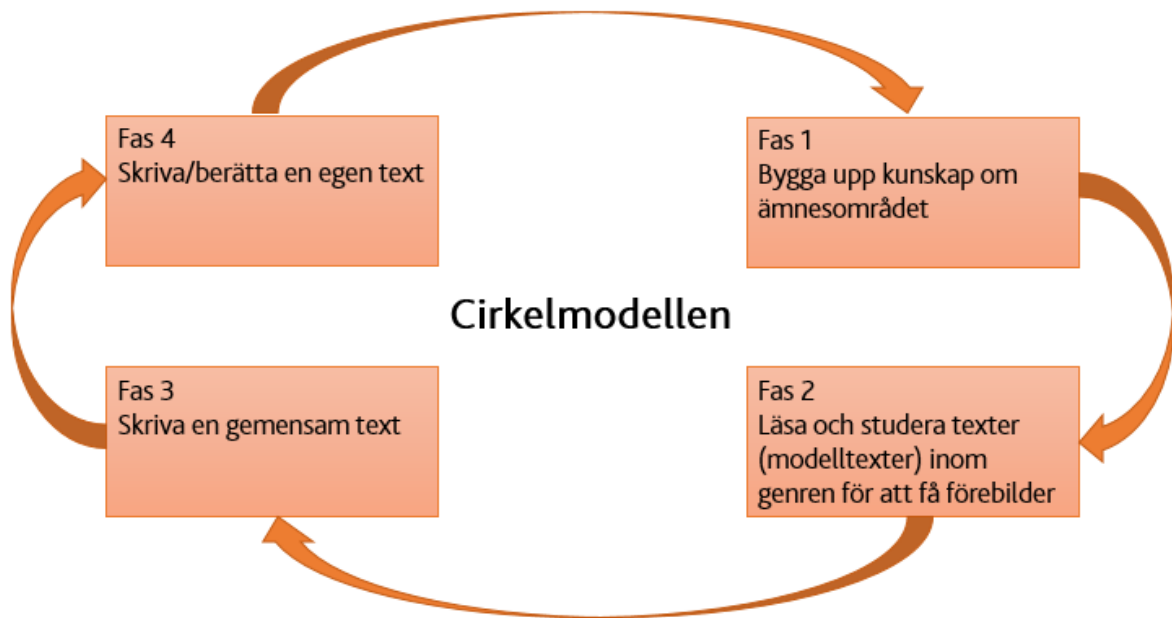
Fas 4
Skriva/berätta en egen text

Fas 1
Bygga upp kunskap om ämnesområdet

Cirkelmodellen

Fas 3
Skriva en gemensam text

Fas 2
Läsa och studera texter (modelltexter) inom genren för att få förebilder